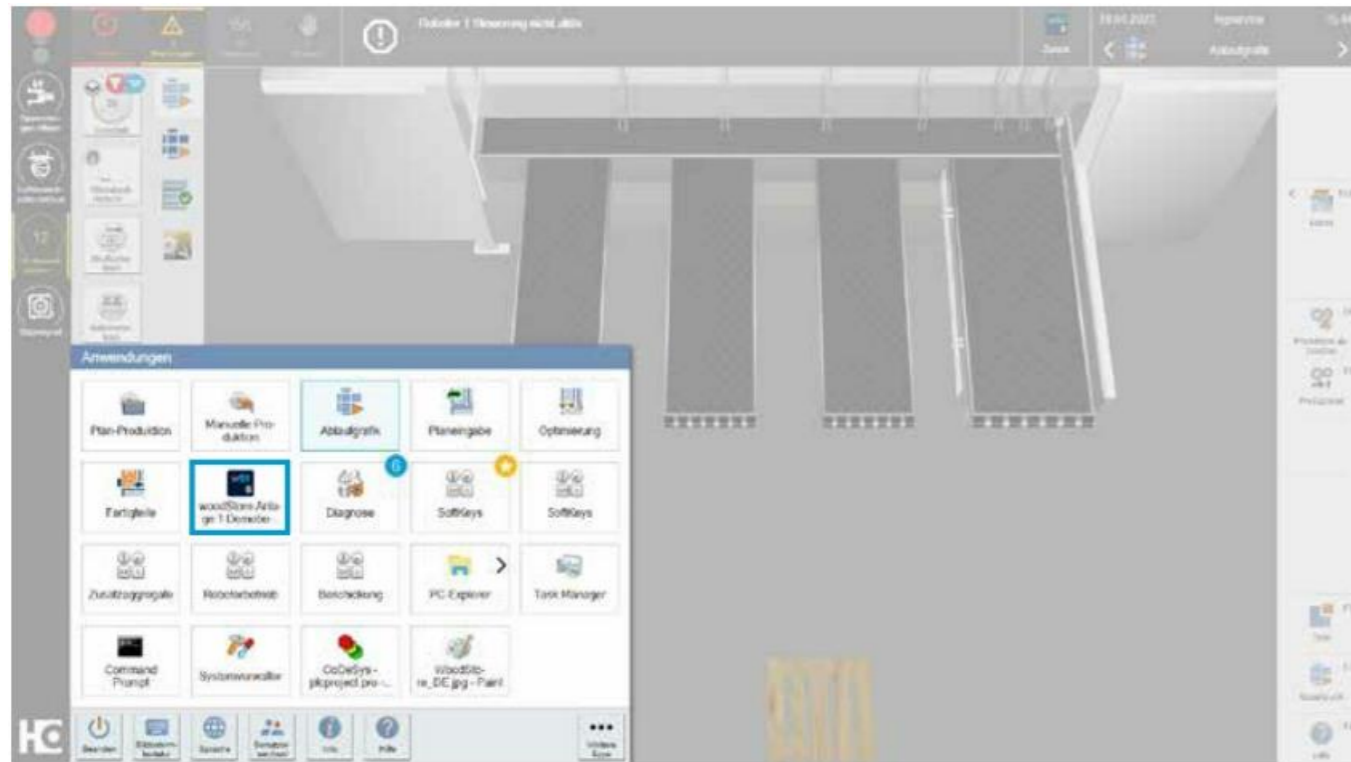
Roboter 1 Steuerung nicht aktiv

Anwendungen

Plan-Produktion
Manuelle Produktion
Ablaufgrafik
Planeingabe
Optimierung
Fertigteile
woodStore Anlage 1 Demobe
Diagnose
6
Softkeys
Softkeys
Zusatzaggregate
Roboterbetrieb
Beschickung
PC-Explorer
Task Manager
Command Prompt
Systemverwalter
CoDeSys - plcproject pro-...
WoodStore_DE.jpg - Paint

Beenden
Sprache
Info
Hilfe
Weitere